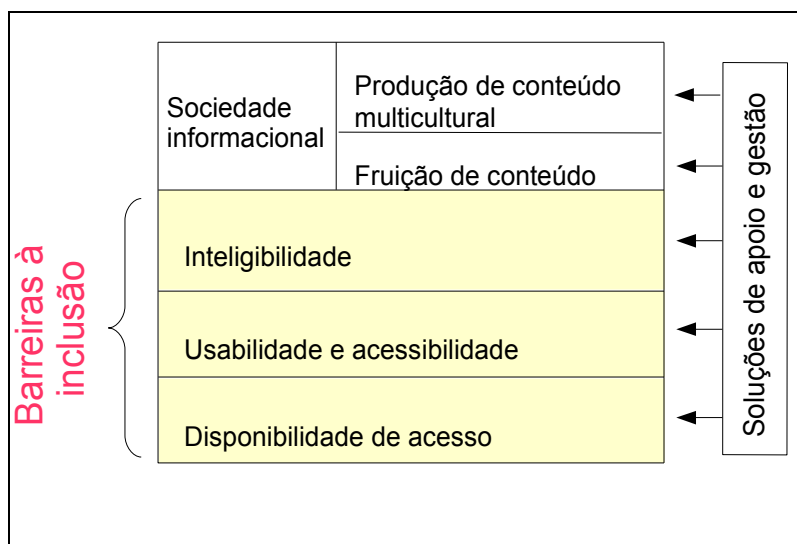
Barreiras à inclusão

Sociedade informacional

Produção de conteúdo multicultural

Fruição de conteúdo

Inteligibilidade

Usabilidade e acessibilidade

Disponibilidade de acesso

Soluções de apoio e gestão